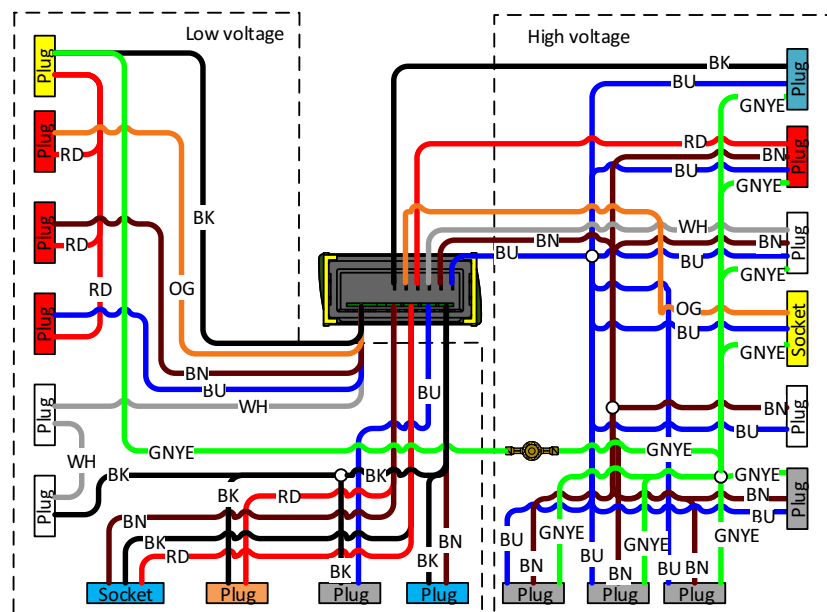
Low voltage

High voltage

Plug
Plug
RD
Plug
RD
RD
Plug
Plug
WH
Plug
BK
OG
BN
BU
WH
GNYE
BK
BK
RD
BN
BK
RD
BK
BK
BU
BK
BN
Socket
Plug
Plug
Plug

BK
BU
Plug
GNYE
RD
BN
Plug
BU
GNYE
WH
BN
BN
Plug
BU
BU
GNYE
OG
Socket
BU
GNYE
BN
Plug
BU
GNYE
GNYE
BN
Plug
BU
BU
GNYE
GNYE
BU
BN
BU
BN
BU
BN
GNYE
Plug
Plug
Plug